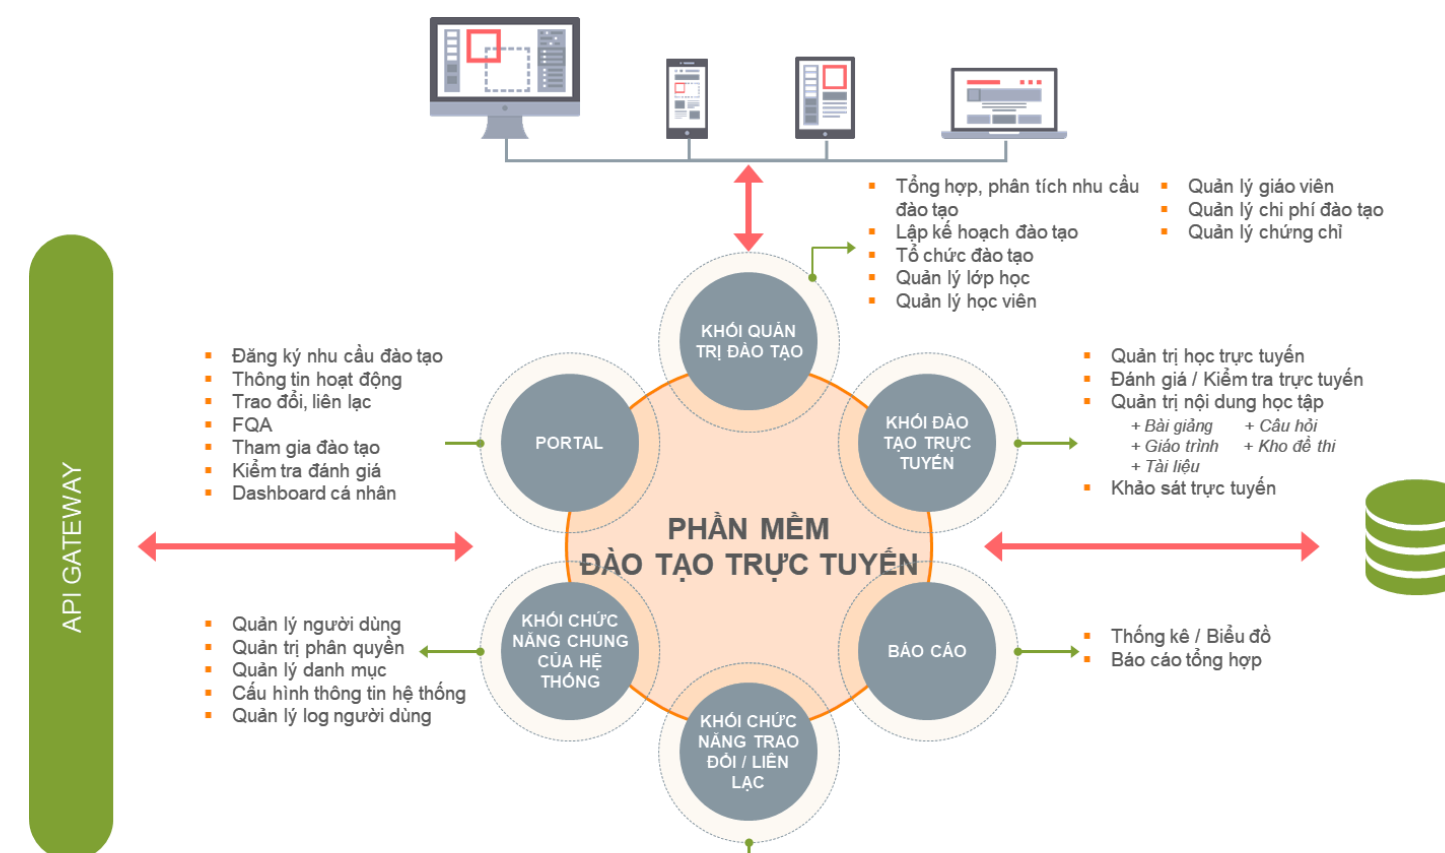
Tổng hợp, phân tích nhu cầu đào tạo
Lập kế hoạch đào tạo
Tổ chức đào tạo
Quản lý lớp học
Quản lý học viên

Quản lý giáo viên
Quản lý chi phí đào tạo
Quản lý chứng chỉ

KHỐI QUẢN TRỊ ĐÀO TẠO

Đăng ký nhu cầu đào tạo
Thông tin hoạt động
Trao đổi, liên lạc
FQA
Tham gia đào tạo
Kiểm tra đánh giá
Dashboard cá nhân

PORTAL

KHỐI ĐÀO TẠO TRỰC TUYẾN

Quản trị học trực tuyến
Đánh giá / Kiểm tra trực tuyến
Quản trị nội dung học tập
+ Bài giảng
+ Câu hỏi
+ Giáo trình
+ Kho đề thi
+ Tài liệu
Khảo sát trực tuyến

API GATEWAY

PHẦN MỀM ĐÀO TẠO TRỰC TUYẾN

Quản lý người dùng
Quản trị phân quyền
Quản lý danh mục
Cấu hình thông tin hệ thống
Quản lý log người dùng

KHỐI CHỨC NĂNG CHUNG CỦA HỆ THỐNG

BÁO CÁO

Thống kê / Biểu đồ
Báo cáo tổng hợp

KHỐI CHỨC NĂNG TRAO ĐỔI / LIÊN LẠC